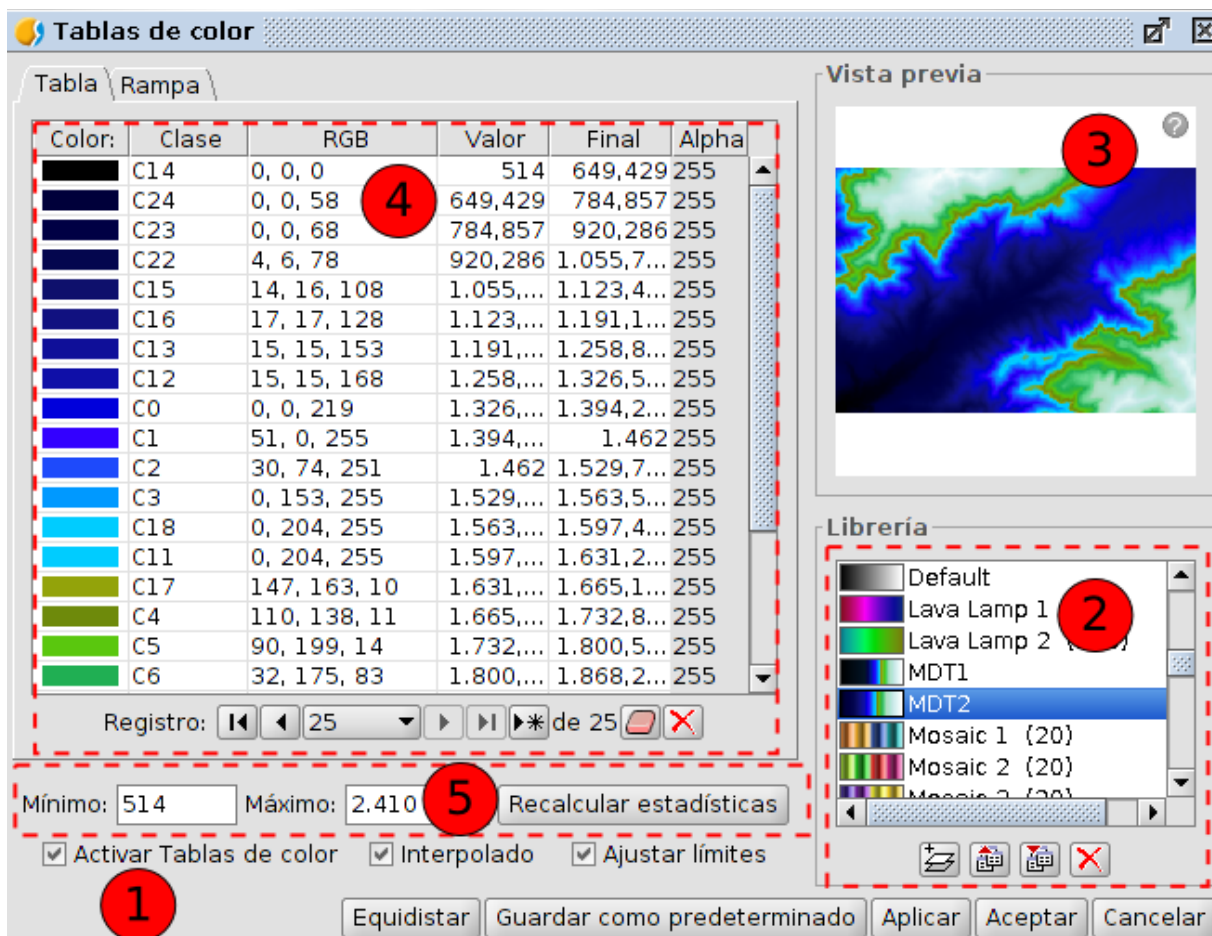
Tablas de color

Tabla | Rampa

| Color: | Clase | RGB | Valor | Final | Alpha |
|---|---|---|---|---|---|
| | C14 | 0, 0, 0 | 514 | 649,429 | 255 |
| | C24 | 0, 0, 58 | 649,429 | 784,857 | 255 |
| | C23 | 0, 0, 68 | 784,857 | 920,286 | 255 |
| | C22 | 4, 6, 78 | 920,286 | 1.055,7... | 255 |
| | C15 | 14, 16, 108 | 1.055,... | 1.123,4... | 255 |
| | C16 | 17, 17, 128 | 1.123,... | 1.191,1... | 255 |
| | C13 | 15, 15, 153 | 1.191,... | 1.258,8... | 255 |
| | C12 | 15, 15, 168 | 1.258,... | 1.326,5... | 255 |
| | C0 | 0, 0, 219 | 1.326,... | 1.394,2... | 255 |
| | C1 | 51, 0, 255 | 1.394,... | 1.462 | 255 |
| | C2 | 30, 74, 251 | 1.462 | 1.529,7... | 255 |
| | C3 | 0, 153, 255 | 1.529,... | 1.563,5... | 255 |
| | C18 | 0, 204, 255 | 1.563,... | 1.597,4... | 255 |
| | C11 | 0, 204, 255 | 1.597,... | 1.631,2... | 255 |
| | C17 | 147, 163, 10 | 1.631,... | 1.665,1... | 255 |
| | C4 | 110, 138, 11 | 1.665,... | 1.732,8... | 255 |
| | C5 | 90, 199, 14 | 1.732,... | 1.800,5... | 255 |
| | C6 | 32, 175, 83 | 1.800,... | 1.868,2... | 255 |

4

Registro: 25 de 25

Vista previa

3

Librería

Default
Lava Lamp 1
Lava Lamp 2 (20)
MDT1
MDT2
Mosaic 1 (20)
Mosaic 2 (20)
Mosaic 3 (20)

2

Mínimo: 514 Máximo: 2.410 Recalcular estadísticas

5

Activar Tablas de color Interpolado Ajustar límites

1

Equidistar Guardar como predeterminado Aplicar Aceptar Cancelar